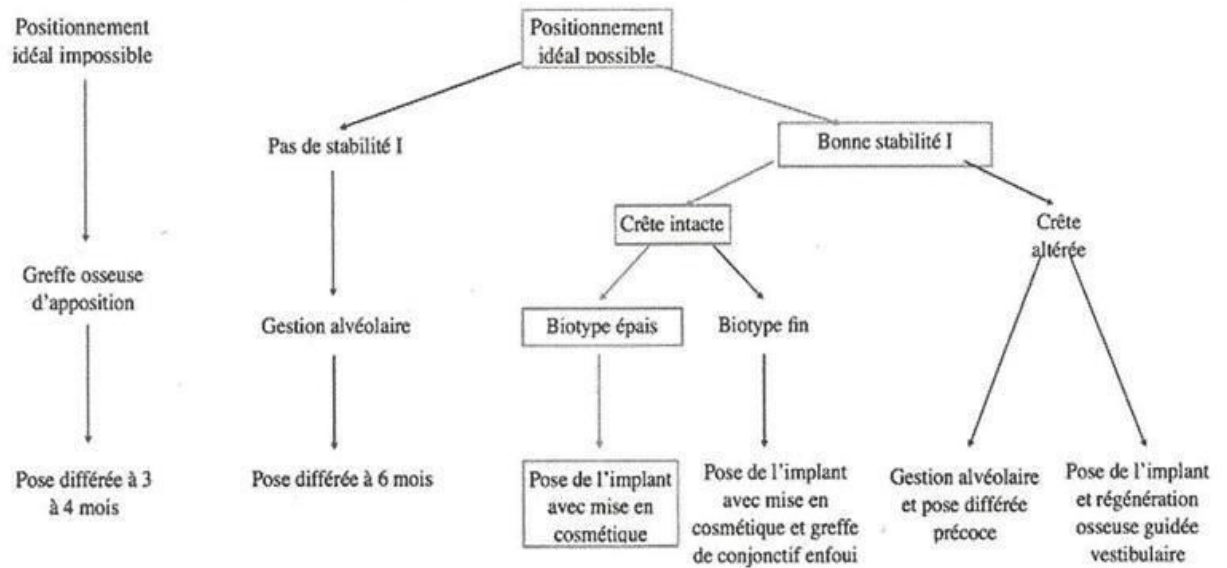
Positionnement idéal impossible

Greffe osseuse d'apposition

Pose différée à 3 à 4 mois

Positionnement idéal possible

Pas de stabilité I

Gestion alvéolaire

Pose différée à 6 mois

Bonne stabilité I

Crête intacte

Biotype épais

Pose de l'implant avec mise en cosmétique

Biotype fin

Pose de l'implant avec mise en cosmétique et greffe de conjonctif enfoui

Crête altérée

Gestion alvéolaire et pose différée précoce

Pose de l'implant et régénération osseuse guidée vestibulaire